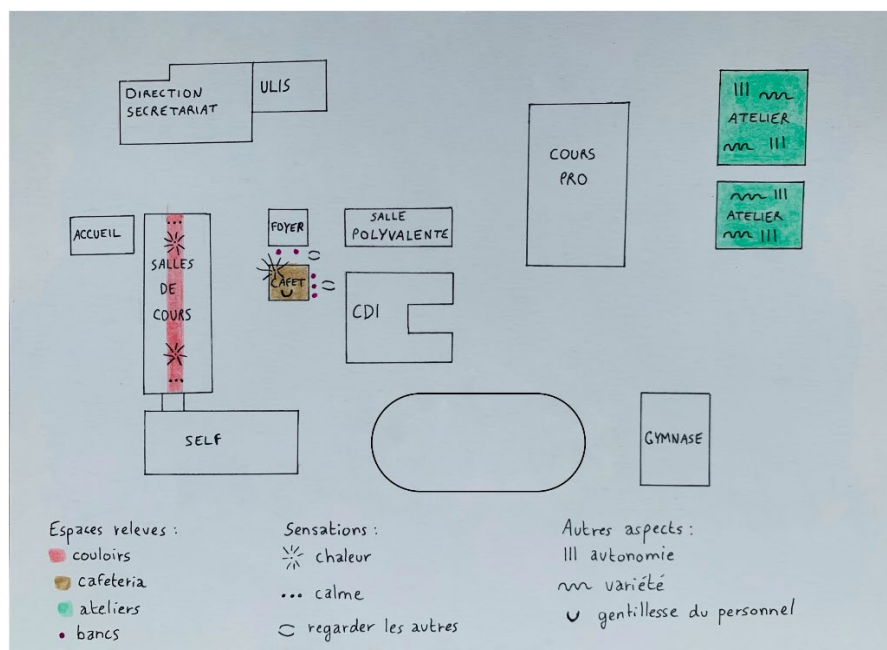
DIRECTION SECRETARIAT

ULIS

COURS PRO

ATELIER

ATELIER

ACCUEIL

SALLES DE COURS

FOYER

SALLE POLYVALENTE

CAFET

CDI

SELF

GYMNASE

Espaces releves :
couloirs
cafeteria
ateliers
bancs

Sensations :
chaleur
calme
regarder les autres

Autres aspects :
autonomie
variété
gentillesse du personnel